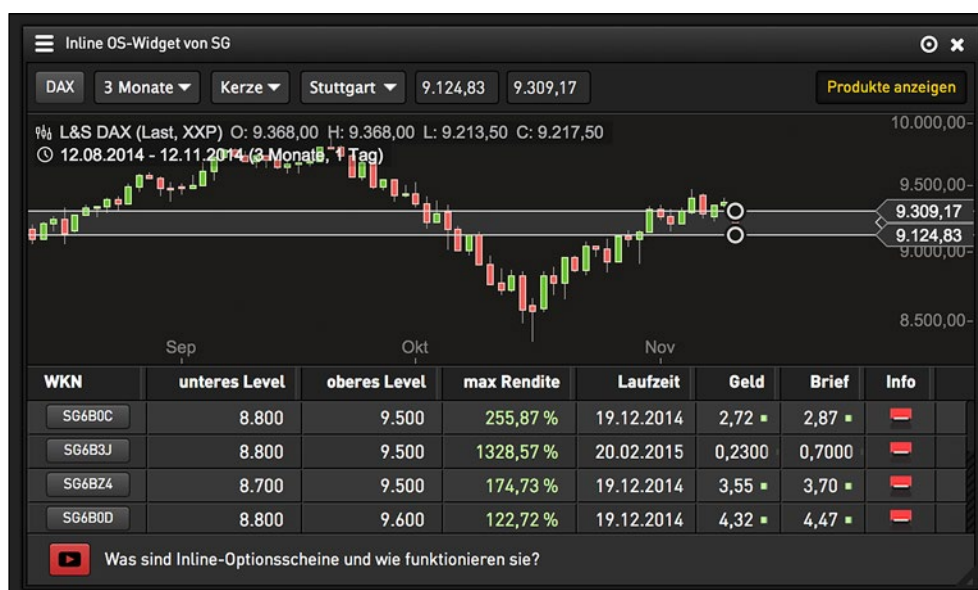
Inline OS-Widget von SG

DAX | 3 Monate | Kerze | Stuttgart | 9.124,83 | 9.309,17 | Produkte anzeigen

L&S DAX (Last, XXP) O: 9.368,00 H: 9.368,00 L: 9.213,50 C: 9.217,50
12.08.2014 - 12.11.2014 (3 Monate, 1 Tag)

10.000,00-
9.500,00-
9.309,17
9.124,83
9.000,00-
8.500,00-

Sep
Okt
Nov

| WKN | unteres Level | oberes Level | max Rendite | Laufzeit | Geld | Brief | Info |
|---|---|---|---|---|---|---|---|
| SG6B0C | 8.800 | 9.500 | 255,87 % | 19.12.2014 | 2,72 | 2,87 | |
| SG6B3J | 8.800 | 9.500 | 1328,57 % | 20.02.2015 | 0,2300 | 0,7000 | |
| SG6BZ4 | 8.700 | 9.500 | 174,73 % | 19.12.2014 | 3,55 | 3,70 | |
| SG6B0D | 8.800 | 9.600 | 122,72 % | 19.12.2014 | 4,32 | 4,47 | |

Was sind Inline-Optionsscheine und wie funktionieren sie?